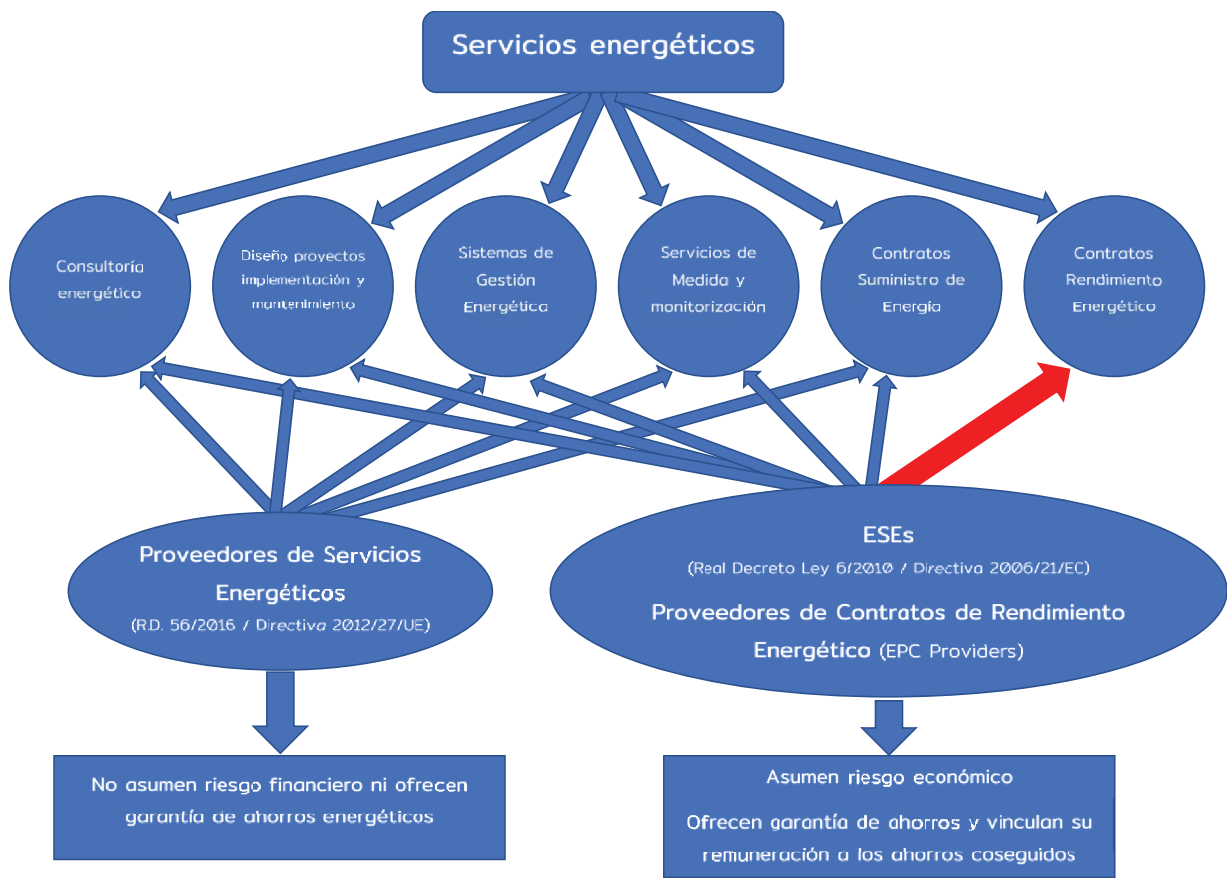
Servicios energéticos

Consultoría energético

Diseño proyectos implementación y mantenimiento

Sistemas de Gestión Energética

Servicios de Medida y monitorización

Contratos Suministro de Energía

Contratos Rendimiento Energético

Proveedores de Servicios Energéticos
(R.D. 56/2016 / Directiva 2012/27/UE)

ESEs
(Real Decreto Ley 6/2010 / Directiva 2006/21/EC)
Proveedores de Contratos de Rendimiento Energético (EPC Providers)

No asumen riesgo financiero ni ofrecen garantía de ahorros energéticos

Asumen riesgo económico
Ofrecen garantía de ahorros y vinculan su remuneración a los ahorros coseguidos